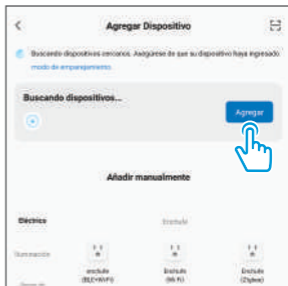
Agregar Dispositivo

Buscando dispositivos cercanos. Asegúrese de que su dispositivo haya ingresado modo de emparejamiento

Buscando dispositivos...

Agregar

Añadir manualmente

Eléctrico

Enchufe

Iluminación

enchufe (BLE+Wi-Fi)

Enchufe (Wi-Fi)

Enchufe (Zigbee)